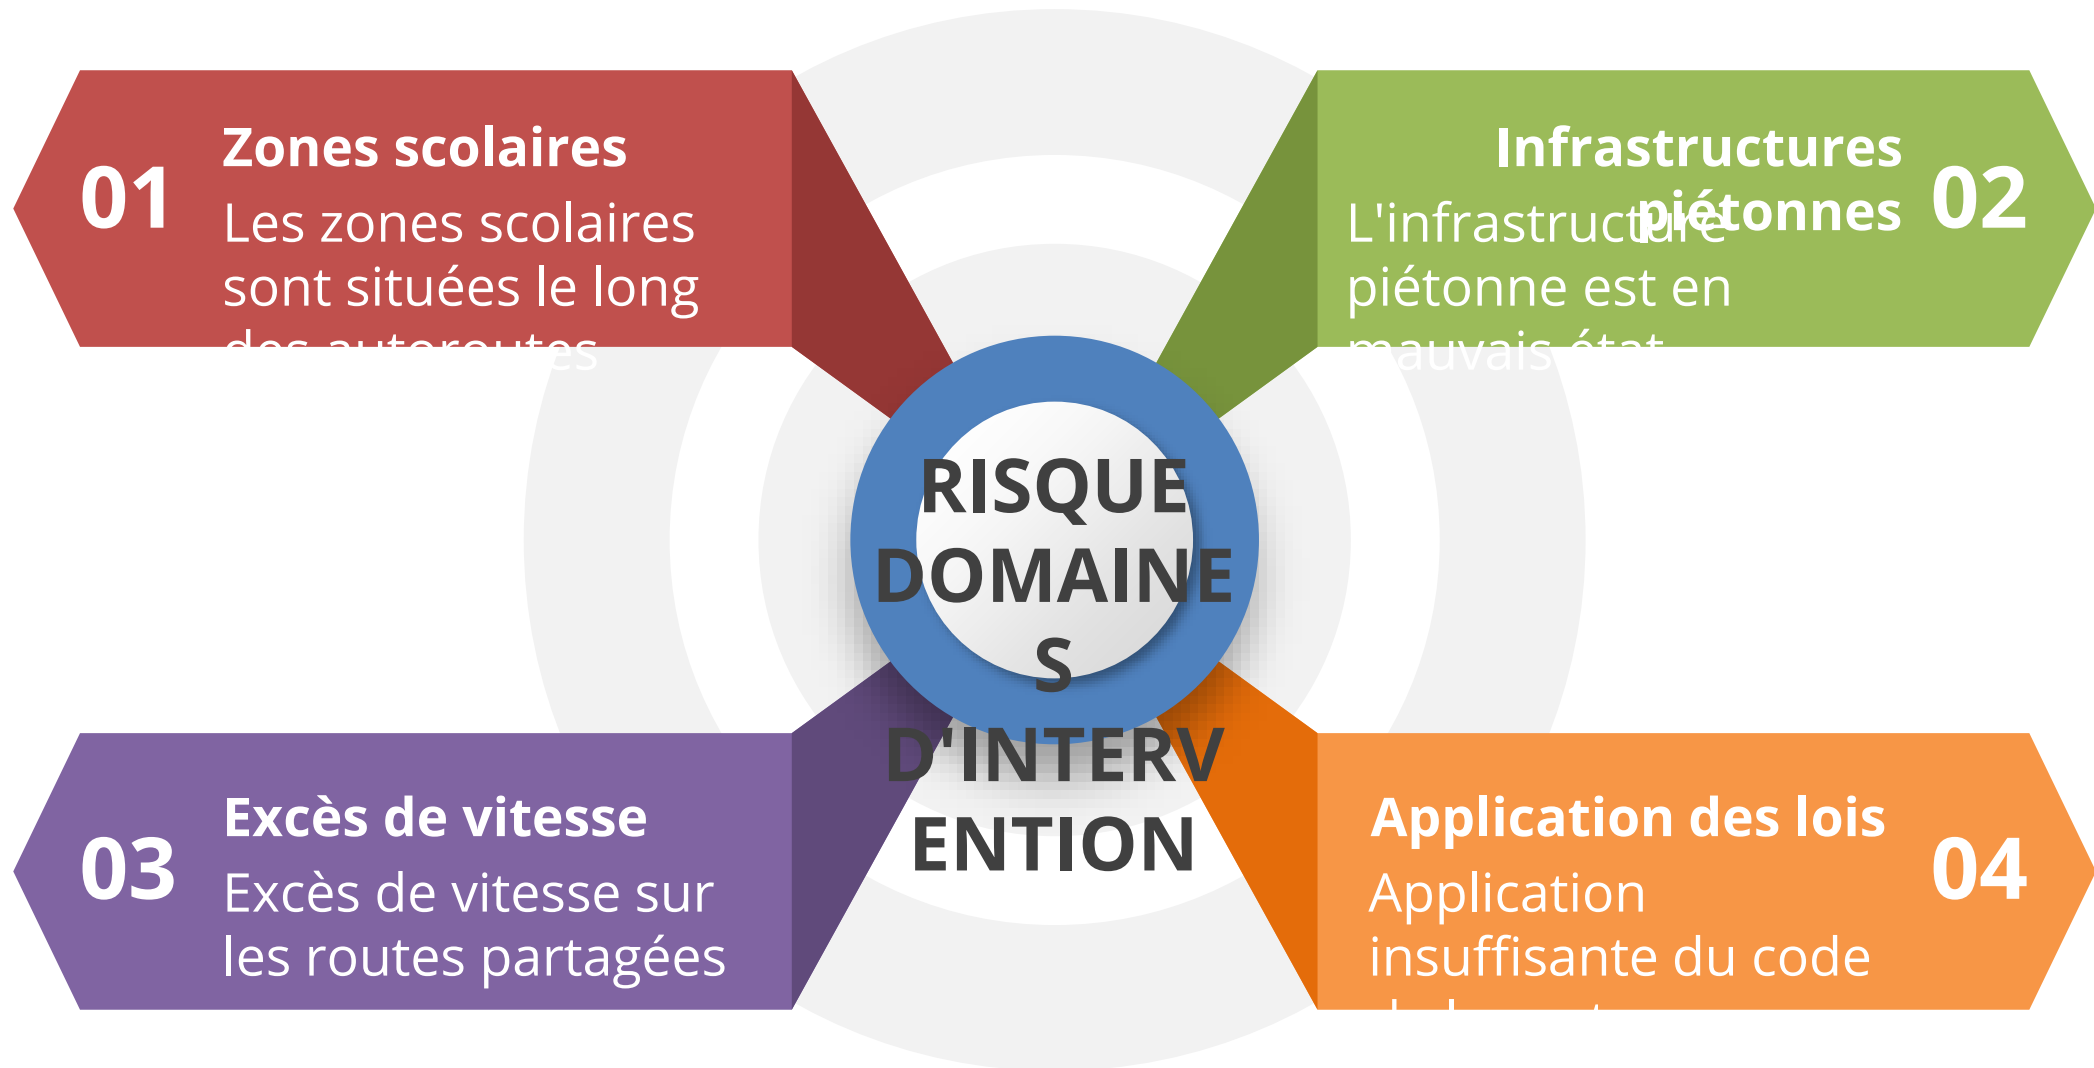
01
Zones scolaires
Les zones scolaires sont situées le long des autoroutes

Infrastructures piétonnes
02
L'infrastructure piétonne est en mauvais état

RISQUE DOMAINES D'INTERVENTION

03
Excès de vitesse
Excès de vitesse sur les routes partagées

Application des lois
04
Application insuffisante du code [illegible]